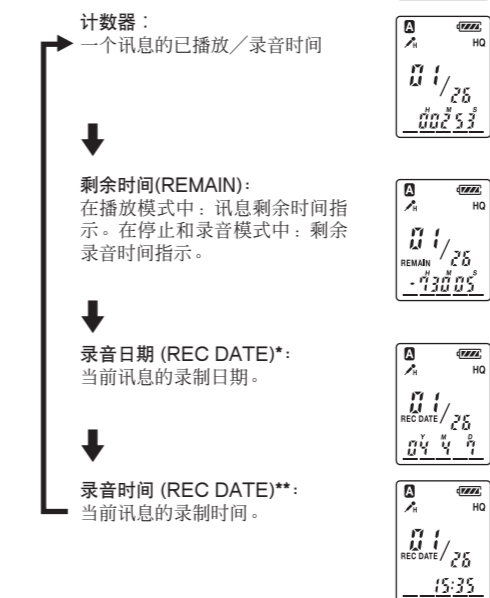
计数器：
一个讯息的已播放／录音时间

A HQ
01/26
H M S
00 25 3

剩余时间(REMAIN)：
在播放模式中：讯息剩余时间指示。在停止和录音模式中：剩余录音时间指示。

A HQ
01/26
REMAIN
H M S
-73 00 5

录音日期 (REC DATE)*：
当前讯息的录制日期。

A HQ
01
REC DATE/26
Y M D
04 4 7

录音时间 (REC DATE)**：
当前讯息的录制时间。

A HQ
01
REC DATE/26
15:35